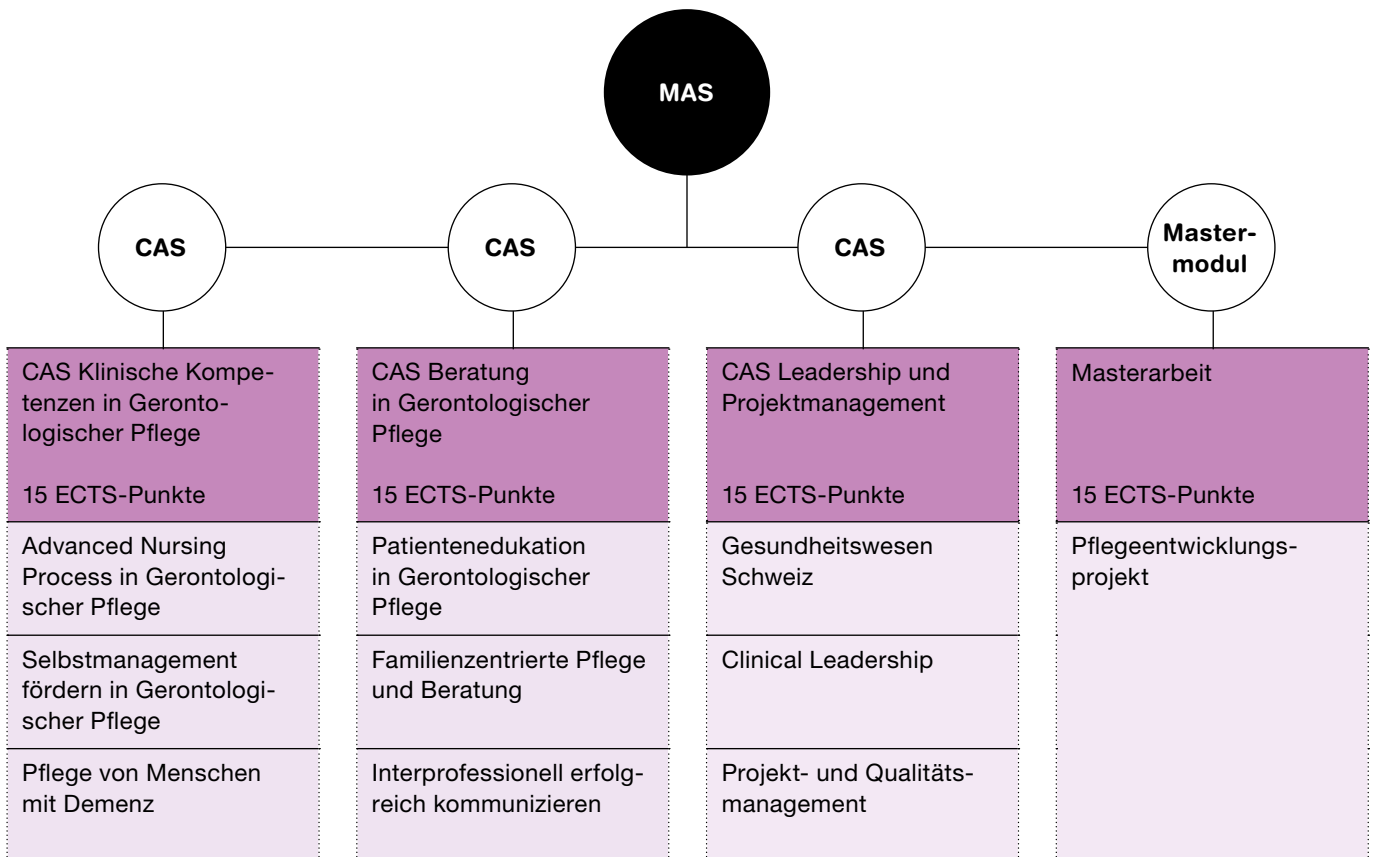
MAS

CAS

CAS

CAS

Mastermodul

CAS Klinische Kompetenzen in Gerontologischer Pflege

15 ECTS-Punkte

Advanced Nursing Process in Gerontologischer Pflege

Selbstmanagement fördern in Gerontologischer Pflege

Pflege von Menschen mit Demenz

CAS Beratung in Gerontologischer Pflege

15 ECTS-Punkte

Patientenedukation in Gerontologischer Pflege

Familienzentrierte Pflege und Beratung

Interprofessionell erfolgreich kommunizieren

CAS Leadership und Projektmanagement

15 ECTS-Punkte

Gesundheitswesen Schweiz

Clinical Leadership

Projekt- und Qualitätsmanagement

Masterarbeit

15 ECTS-Punkte

Pflegeentwicklungsprojekt